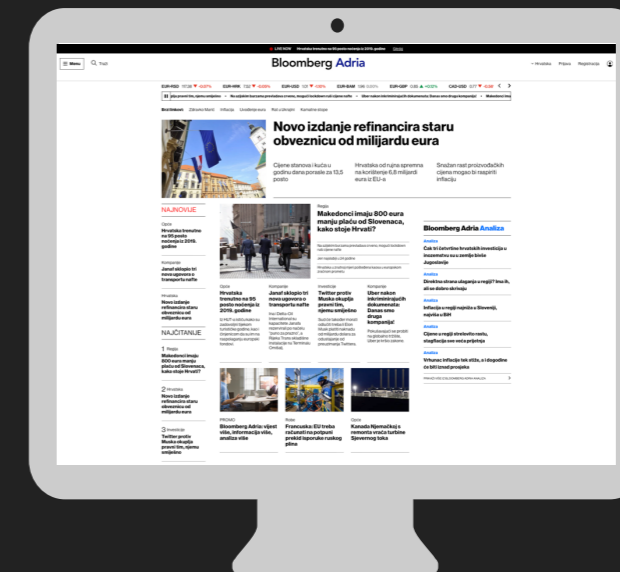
LIVE NOW Hrvatska trenutno na 95 posto nacionalnih… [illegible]

Menu Traži

Bloomberg Adria

Hrvatska Prijava Registracija

EUR-RSD 117.18 EUR-HRK 7.52 EUR-USD 1.03 EUR-BAM 1.96 EUR-GBP 0.85 CAD-USD 0.77

Novo izdanje refinancira staru obveznicu od milijardu eura

Cijene stanova i kuća u godinu dana porasle za 13,5 posto

Hrvatska od najna spremna na korištenje 6,8 milijardi eura iz EU-a

Snažan rast proizvođačkih cijena mogao bi raspiriti inflaciju

NAJNOVIJE

Hrvatska trenutno na 95 posto nacionalnih… 2019. godine

Janaf sklopio tri nova ugovora o transportu nafte

Novo izdanje refinancira staru obveznicu od milijardu eura

NAJČITANIJE

1 Makedonci imaju 800 eura manju plaću od Slovenaca, kako stoje Hrvati?

2 Novo izdanje refinancira staru obveznicu od milijardu eura

3 Twitter protiv Muska okupija pravni tim, njemu smijeno

Makedonci imaju 800 eura manju plaću od Slovenaca, kako stoje Hrvati?

Hrvatska trenutno na 95 posto nacionalnih… 2019. godine

Janaf sklopio tri nova ugovora o transportu nafte

Twitter protiv Muska okupija pravni tim, njemu smijeno

Uber nakon inkriminirajućih dokumenata: Danas smo druga kompanija

Bloomberg Adria Analiza

Čak tri četvrtine hrvatskih investicija u inozemstvu su u zemlje bivše Jugoslavije

Direktna strana ulaganja u regiji? Ima ih, ali se dobro skrivaju

Inflacija u regiji najviša u Sloveniji, najniža u BiH

Cijene u regiji strelovito rastu, stagflacija sve veća prijetnja

Vrhunac inflacije tek stiže, a i dogodine će biti iznad projekta

Bloomberg Adria: vijesti više, informacija više, analiza više

Francuska: EU treba računati na potpuni prekid isporuke ruskog plina

Kanada Njemačkoj s remonta vraća turbine Sjevernog toka